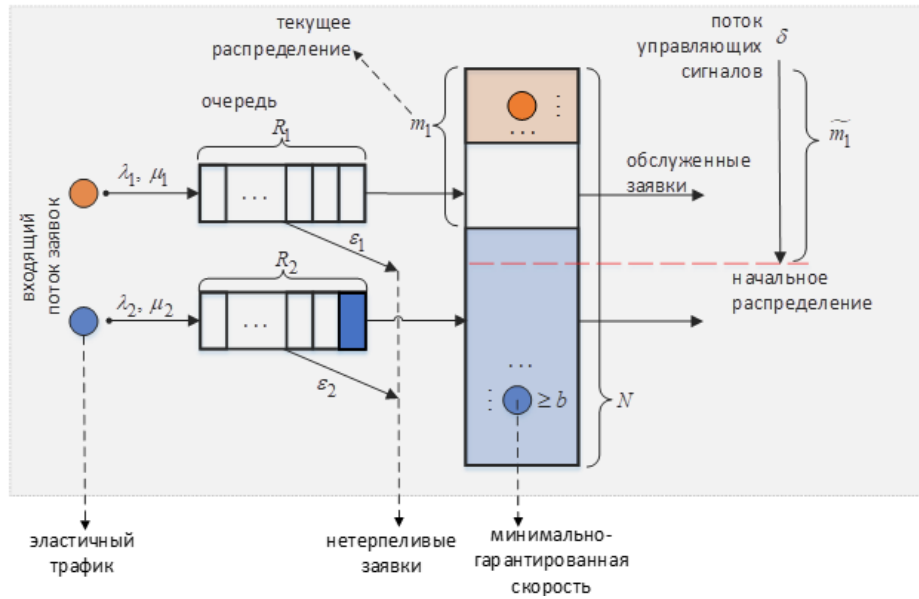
текущее распределение

поток управляющих сигналов

$\delta$

$m_1$

$\widetilde{m_1}$

очередь

$R_1$

$\lambda_1, \mu_1$

...

обслуженные заявки

$\varepsilon_1$

входящий поток заявок

$R_2$

$\lambda_2, \mu_2$

...

начальное распределение

$\varepsilon_2$

...

$\geq b$

$N$

эластичный трафик

нетерпеливые заявки

минимально-гарантированная скорость